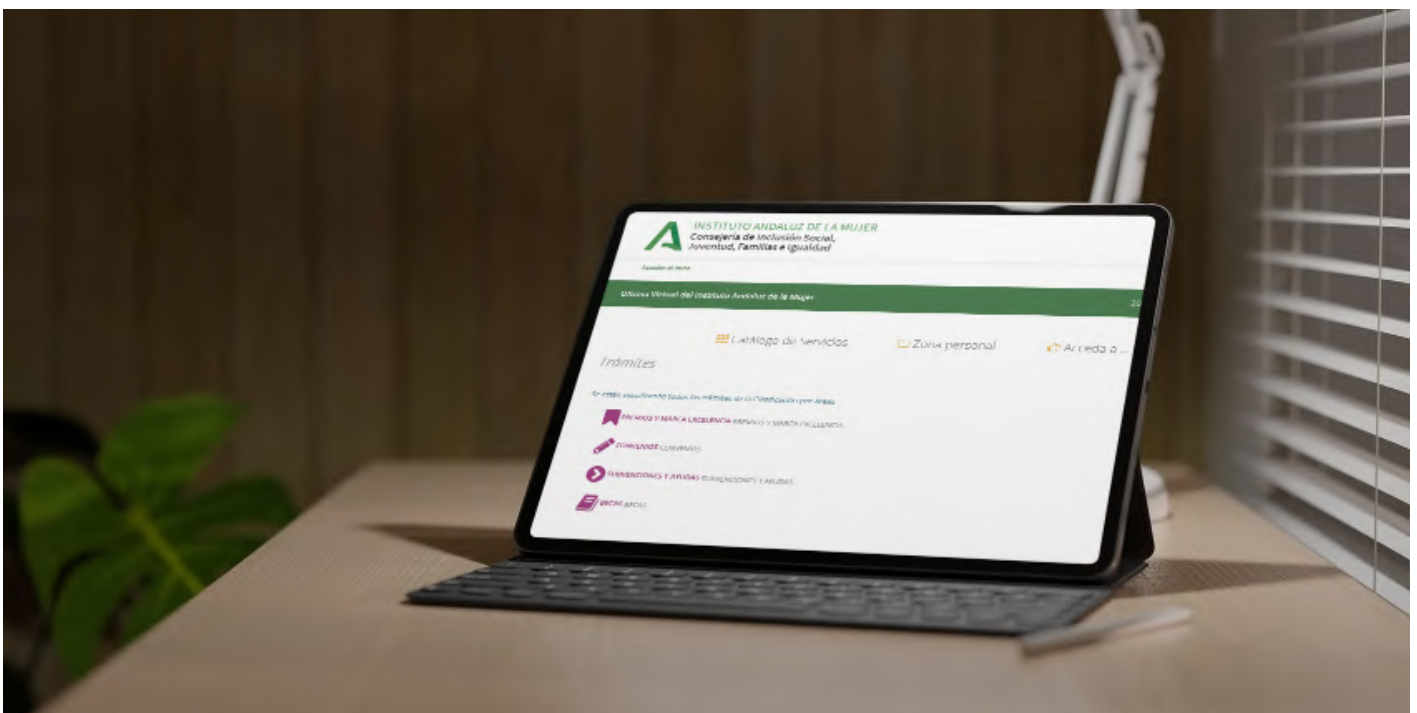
INSTITUTO ANDALUZ DE LA MUJER
Consejería de Inclusión Social, Juventud, Familias e Igualdad

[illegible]

Oficina Virtual del Instituto Andaluz de la Mujer

Catálogo de servicios
Zona personal
Acceda a ...

Trámites

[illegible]

PREMIOS Y MARCA EXCELENCIA PREMIOS Y MARCA EXCELENCIA
CONVENIOS CONVENIOS
SUBVENCIONES Y AYUDAS SUBVENCIONES Y AYUDAS
BECAS BECAS